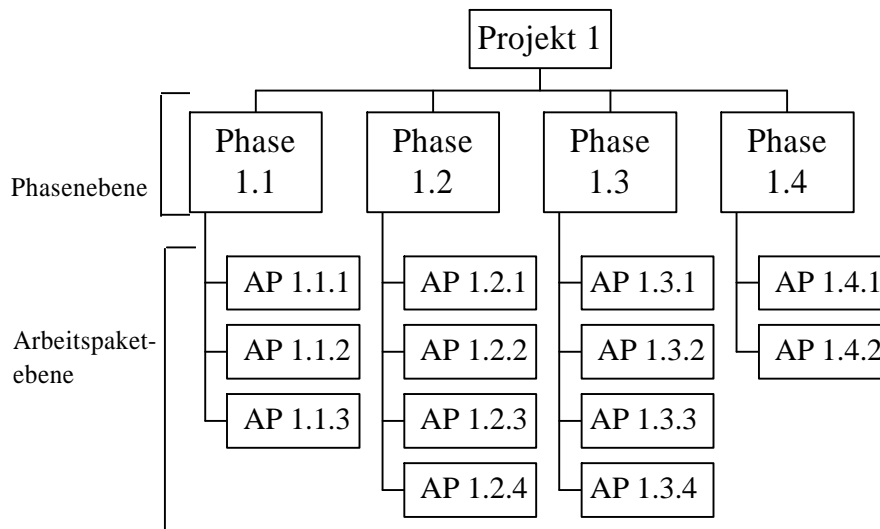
Projekt 1

Phasenebene

Phase 1.1

Phase 1.2

Phase 1.3

Phase 1.4

Arbeitspaketebene

AP 1.1.1
AP 1.1.2
AP 1.1.3

AP 1.2.1
AP 1.2.2
AP 1.2.3
AP 1.2.4

AP 1.3.1
AP 1.3.2
AP 1.3.3
AP 1.3.4

AP 1.4.1
AP 1.4.2